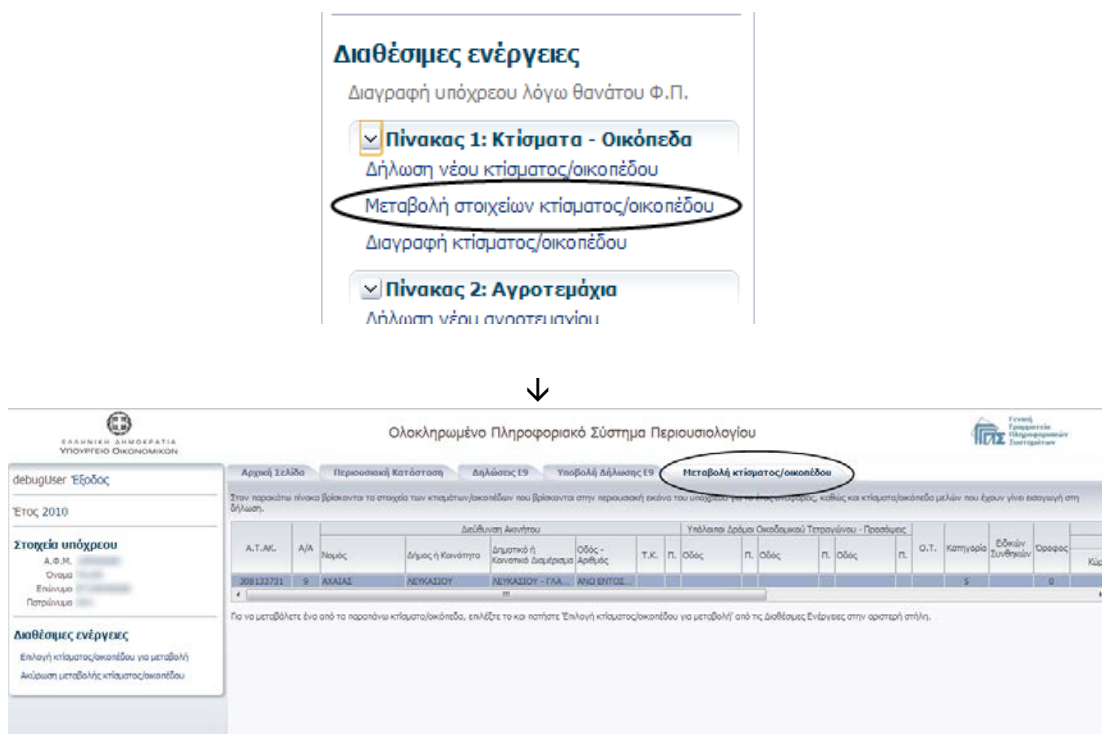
Διαθέσιμες ενέργειες

Διαγραφή υπόχρεου λόγω θανάτου Φ.Π.

Πίνακας 1: Κτίσματα - Οικόπεδα

Δήλωση νέου κτίσματος/οικοπέδου

Μεταβολή στοιχείων κτίσματος/οικοπέδου

Διαγραφή κτίσματος/οικοπέδου

Πίνακας 2: Αγροτεμάχια

Δήλωση νέου αγροτεμαχίου

↓

ΕΛΛΗΝΙΚΗ ΔΗΜΟΚΡΑΤΙΑ
ΥΠΟΥΡΓΕΙΟ ΟΙΚΟΝΟΜΙΚΩΝ

Ολοκληρωμένο Πληροφοριακό Σύστημα Περιουσιολογίου

Γενική Γραμματεία Πληροφοριακών Συστημάτων

debugUser Έξοδος

Έτος 2010

Στοιχεία υπόχρεου
Α.Φ.Μ.
Όνομα
Επώνυμο
Πατρώνυμο

Διαθέσιμες ενέργειες
Επιλογή κτίσματος/οικοπέδου για μεταβολή
Ακύρωση μεταβολής κτίσματος/οικοπέδου

Αρχική Σελίδα | Περιουσιακή Κατάσταση | Δηλώσεις Ε9 | Υποβολή Δήλωσης Ε9 | Μεταβολή κτίσματος/οικοπέδου

Στον παρακάτω πίνακα βρίσκονται τα στοιχεία των κτισμάτων/οικοπέδων που βρίσκονται στην περιουσιακή εικόνα του υπόχρεου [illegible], καθώς και κτίσματα/οικόπεδα μελών που έχουν γίνει εισαγωγή στη δήλωση.

| Α.Τ.ΑΚ. | Α/Α | Διεύθυνση Ακινήτου: Νομός | Δήμος ή Κοινότητα | Δημοτικό ή Κοινοτικό Διαμέρισμα | Οδός - Αριθμός | Τ.Κ. | Π. | Υπόλοιποι Δρόμοι Οικοδομικού Τετραγώνου - Προσόψεις: Οδός | Π. | Οδός | Π. | Οδός | Π. | Ο.Τ. | Κατηγορία | Ειδικών Συνθηκών | Όροφος | Κύρ |
|---|---|---|---|---|---|---|---|---|---|---|---|---|---|---|---|---|---|---|
| 308133721 | 9 | ΑΧΑΙΑΣ | ΛΕΥΚΑΣΙΟΥ | ΛΕΥΚΑΣΙΟΥ - ΓΛΑ... | ΑΝΩ ΕΝΤΟΣ... | | | | | | | | | | 5 | | 0 | |

Για να μεταβάλετε ένα από τα παραπάνω κτίσματα/οικόπεδα, επιλέξτε το και πατήστε 'Επιλογή κτίσματος/οικοπέδου για μεταβολή' από τις Διαθέσιμες Ενέργειες στην αριστερή στήλη.